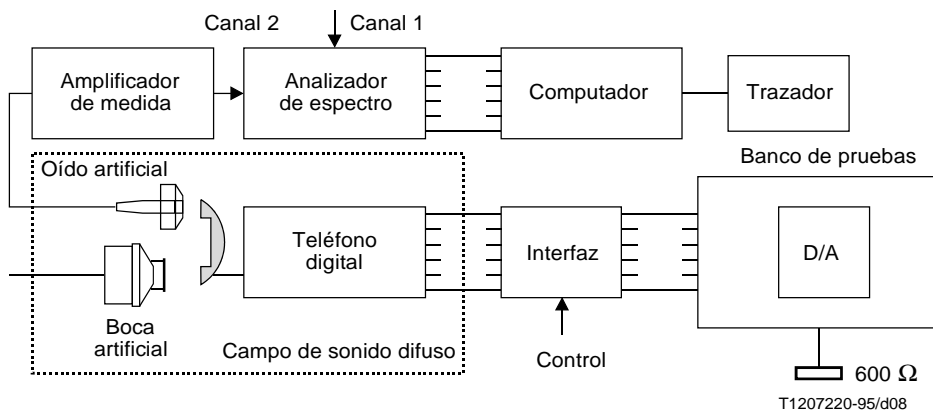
Canal 2
Canal 1

Amplificador de medida

Analizador de espectro

Computador

Trazador

Banco de pruebas

Oído artificial

Teléfono digital

Interfaz

D/A

Boca artificial

Campo de sonido difuso

Control

600 $\Omega$

T1207220-95/d08